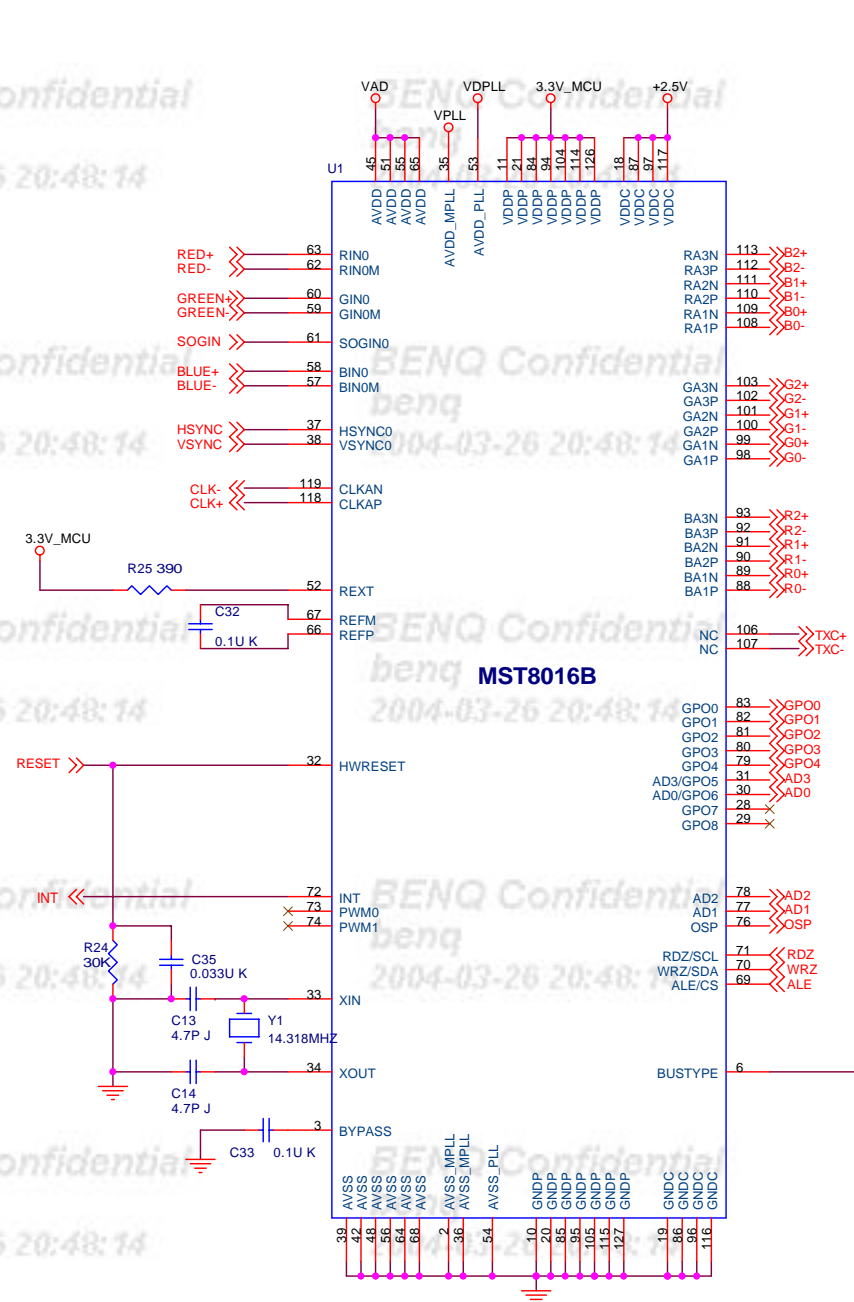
onfidential
6 20:48:14
VAD VPLL VDPLL 3.3V_MCU +2.5V
U1
45 51 55 65 35 53 11 21 84 94 104 114 126 18 87 97 117
AVDD AVDD AVDD AVDD AVDD_MPLL AVDD_PLL VDDP VDDP VDDP VDDP VDDP VDDP VDDP VDDC VDDC VDDC VDDC

RED+ 63 RIN0
RED- 62 RIN0M
GREEN+ 60 GIN0
GREEN- 59 GIN0M
SOGIN 61 SOGIN0
BLUE+ 58 BIN0
BLUE- 57 BIN0M
HSYNC 37 HSYNC0
VSYNC 38 VSYNC0
CLK- 119 CLKAN
CLK+ 118 CLKAP
3.3V_MCU
R25 390 52 REXT
C32 67 REFM
0.1U K 66 REFP
RESET 32 HWRESET
INT 72 INT
73 PWM0
74 PWM1
R24 30K
C35 0.033U K
33 XIN
C13 4.7P J
Y1 14.318MHZ
34 XOUT
C14 4.7P J
C33 0.1U K 3 BYPASS

RA3N 113 B2+
RA3P 112 B2-
RA2N 111 B1+
RA2P 110 B1-
RA1N 109 B0+
RA1P 108 B0-
GA3N 103 G2+
GA3P 102 G2-
GA2N 101 G1+
GA2P 100 G1-
GA1N 99 G0+
GA1P 98 G0-
BA3N 93 R2+
BA3P 92 R2-
BA2N 91 R1+
BA2P 90 R1-
BA1N 89 R0+
BA1P 88 R0-
NC 106 TXC+
NC 107 TXC-
MST8016B
GPO0 83 GPO0
GPO1 82 GPO1
GPO2 81 GPO2
GPO3 80 GPO3
GPO4 79 GPO4
AD3/GPO5 31 AD3
AD0/GPO6 30 AD0
GPO7 28
GPO8 29
AD2 78 AD2
AD1 77 AD1
OSP 76 OSP
RDZ/SCL 71 RDZ
WRZ/SDA 70 WRZ
ALE/CS 69 ALE
BUSTYPE 6

AVSS AVSS AVSS AVSS AVSS AVSS AVSS_MPLL AVSS_MPLL AVSS_PLL GNDP GNDP GNDP GNDP GNDP GNDP GNDP GNDC GNDC GNDC GNDC
39 42 48 56 64 68 2 36 54 10 20 85 95 105 115 127 19 86 96 116

BENQ Confidential
benq
2004-03-26 20:48:14